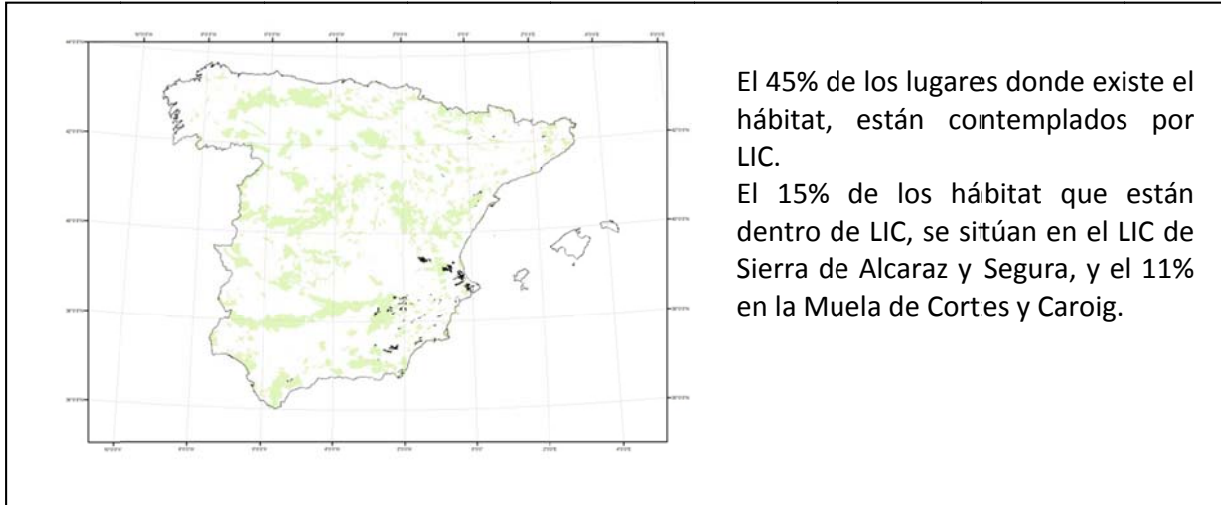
El 45% de los lugares donde existe el hábitat, están contemplados por LIC.
El 15% de los hábitat que están dentro de LIC, se sitúan en el LIC de Sierra de Alcaraz y Segura, y el 11% en la Muela de Cortes y Caroig.